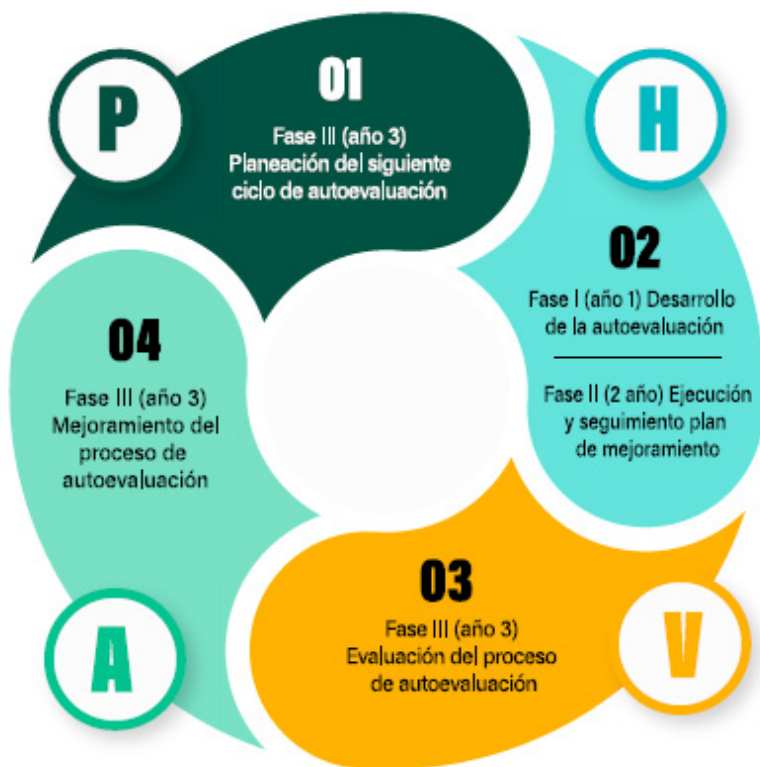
P

01

Fase III (año 3) Planeación del siguiente ciclo de autoevaluación

H

02

Fase I (año 1) Desarrollo de la autoevaluación

Fase II (2 año) Ejecución y seguimiento plan de mejoramiento

03

Fase III (año 3) Evaluación del proceso de autoevaluación

V

04

Fase III (año 3) Mejoramiento del proceso de autoevaluación

A